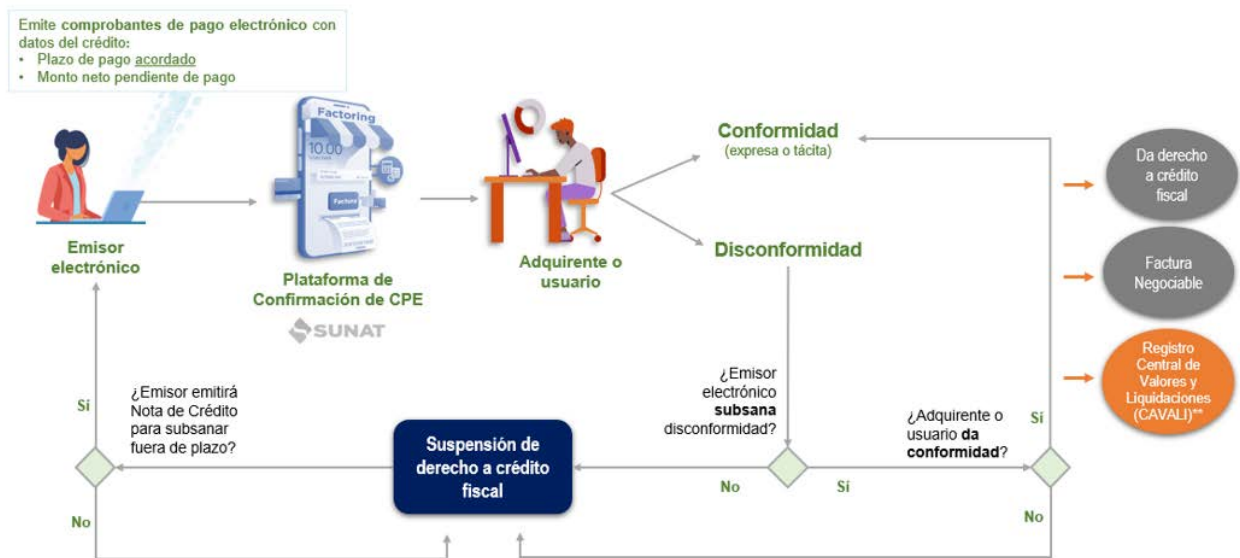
Emite comprobantes de pago electrónico con datos del crédito:
• Plazo de pago acordado
• Monto neto pendiente de pago

Factoring
10.00
Factura

Emisor electrónico

Plataforma de Confirmación de CPE

SUNAT

Adquirente o usuario

Conformidad
(expresa o tácita)

Disconformidad

Da derecho a crédito fiscal

Factura Negociable

Registro Central de Valores y Liquidaciones (CAVALI)**

Sí

¿Emisor emitirá Nota de Crédito para subsanar fuera de plazo?

No

Suspensión de derecho a crédito fiscal

¿Emisor electrónico subsana disconformidad?

No

Sí

¿Adquirente o usuario da conformidad?

Sí

No